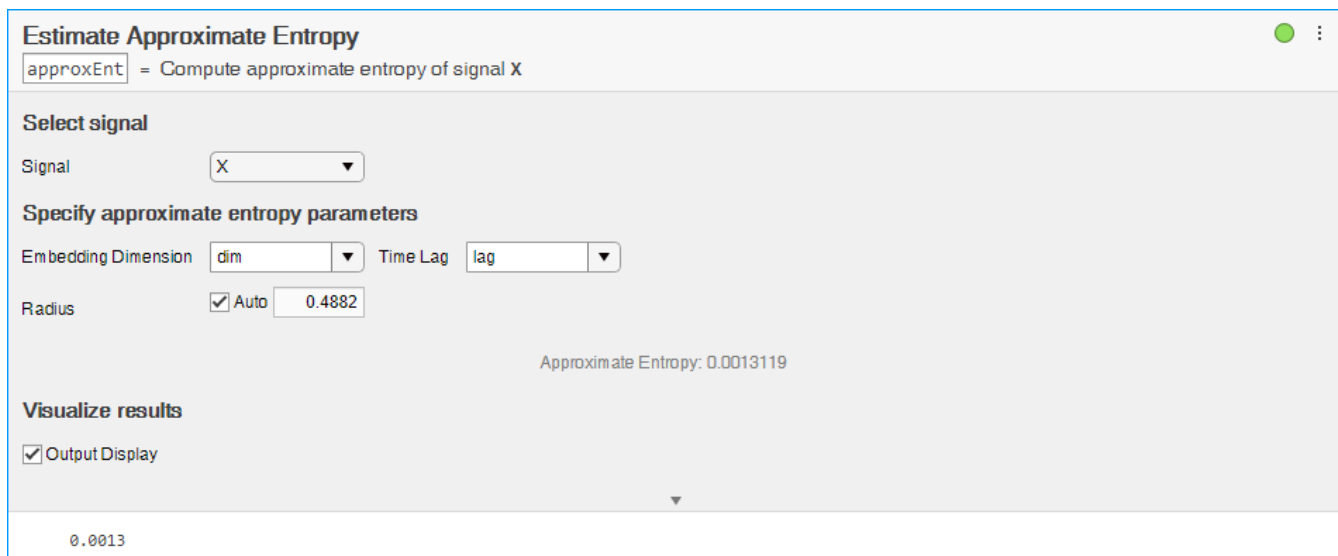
Estimate Approximate Entropy

approxEnt = Compute approximate entropy of signal X

Select signal

Signal X

Specify approximate entropy parameters

Embedding Dimension dim Time Lag lag

Radius Auto 0.4882

Approximate Entropy: 0.0013119

Visualize results

Output Display

0.0013